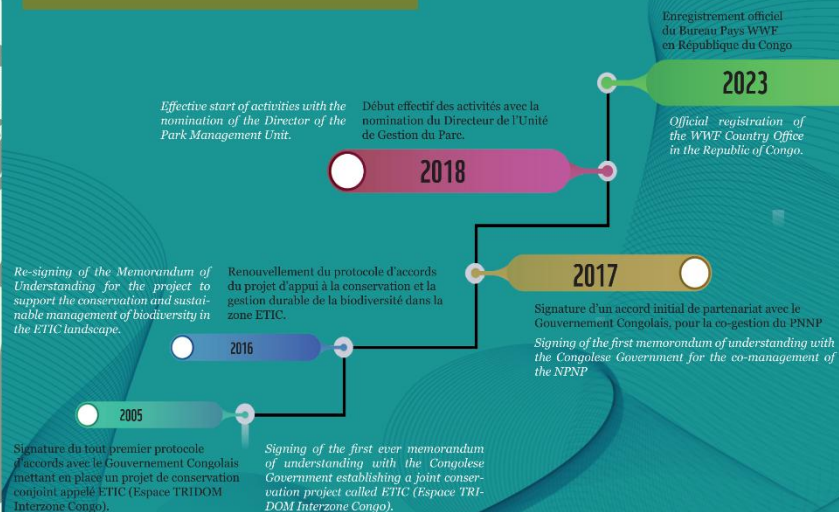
Enregistrement officiel du Bureau Pays WWF en République du Congo

2023

Official registration of the WWF Country Office in the Republic of Congo.

Effective start of activities with the nomination of the Director of the Park Management Unit.

Début effectif des activités avec la nomination du Directeur de l'Unité de Gestion du Parc.

2018

Re-signing of the Memorandum of Understanding for the project to support the conservation and sustainable management of biodiversity in the ETIC landscape.

Renouvellement du protocole d'accords du projet d'appui à la conservation et la gestion durable de la biodiversité dans la zone ETIC.

2017

Signature d'un accord initial de partenariat avec le Gouvernement Congolais, pour la co-gestion du PNNP

Signing of the first memorondum of understanding with the Congolese Government for the co-management of the NPNP

2016

2005

Signature du tout premier protocole d'accords avec le Gouvernement Congolais mettant en place un projet de conservation conjoint appelé ETIC (Espace TRIDOM Interzone Congo).

Signing of the first ever memorandum of understanding with the Congolese Government establishing a joint conservation project called ETIC (Espace TRIDOM Interzone Congo).